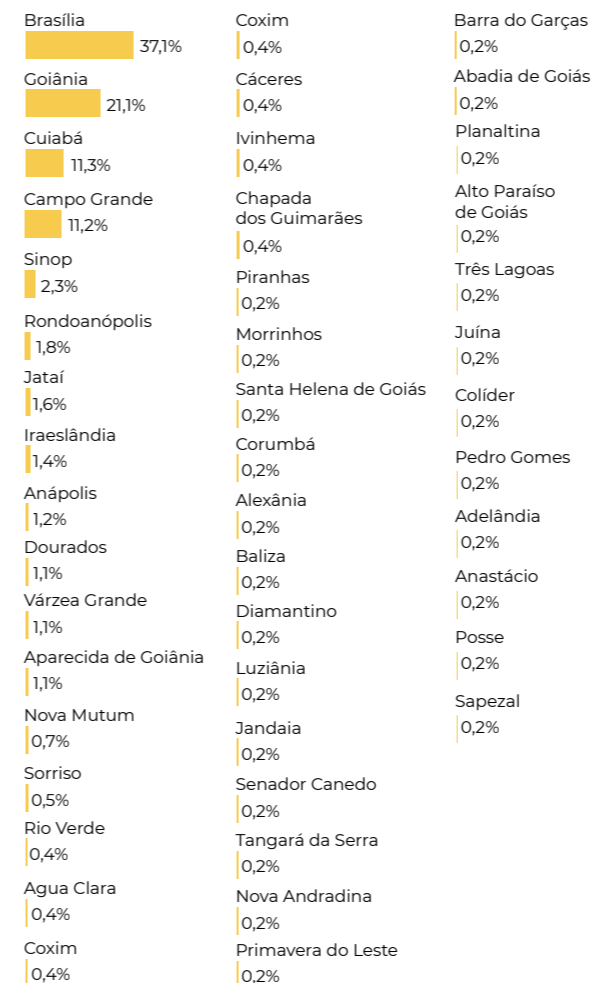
Brasília
37,1%

Goiânia
21,1%

Cuiabá
11,3%

Campo Grande
11,2%

Sinop
2,3%

Rondoanópolis
1,8%

Jataí
1,6%

Iraeslândia
1,4%

Anápolis
1,2%

Dourados
1,1%

Várzea Grande
1,1%

Aparecida de Goiânia
1,1%

Nova Mutum
0,7%

Sorriso
0,5%

Rio Verde
0,4%

Agua Clara
0,4%

Coxim
0,4%

Coxim
0,4%

Cáceres
0,4%

Ivinhema
0,4%

Chapada dos Guimarães
0,4%

Piranhas
0,2%

Morrinhos
0,2%

Santa Helena de Goiás
0,2%

Corumbá
0,2%

Alexânia
0,2%

Baliza
0,2%

Diamantino
0,2%

Luziânia
0,2%

Jandaia
0,2%

Senador Canedo
0,2%

Tangará da Serra
0,2%

Nova Andradina
0,2%

Primavera do Leste
0,2%

Barra do Garças
0,2%

Abadia de Goiás
0,2%

Planaltina
0,2%

Alto Paraíso de Goiás
0,2%

Três Lagoas
0,2%

Juína
0,2%

Colíder
0,2%

Pedro Gomes
0,2%

Adelândia
0,2%

Anastácio
0,2%

Posse
0,2%

Sapezal
0,2%